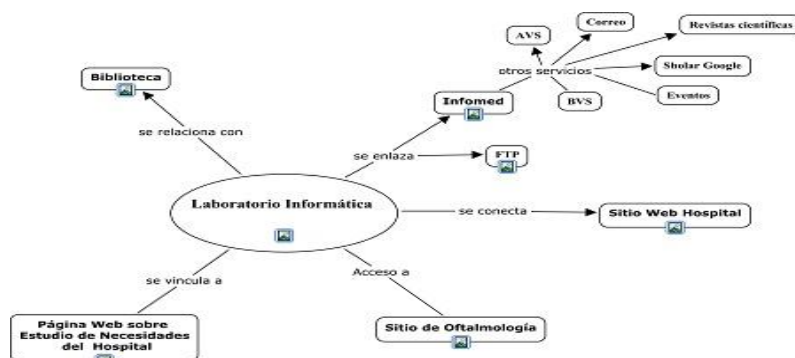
Laboratorio Informática

se relaciona con

Biblioteca

se enlaza

Infomed

otros servicios

AVS

Correo

Revistas científicas

Sholar Google

Eventos

BVS

FTP

se conecta

Sitio Web Hospital

Acceso a

Sitio de Oftalmología

se vincula a

Página Web sobre Estudio de Necesidades del Hospital